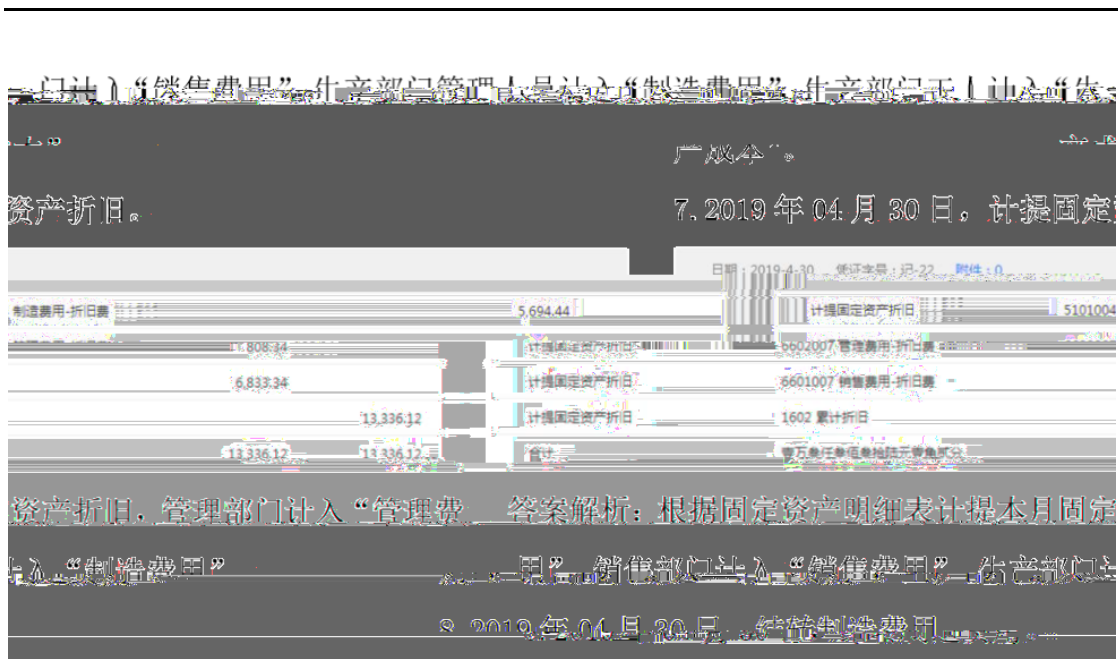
门计入“销售费用”，生产部门管理人员计入“制造费用”，生产部门工人计入“生产成本”。

资产折旧。

7. 2019 年 04 月 30 日，计提固定

日期：2019-4-30 凭证字号：记-22 附件：0

| 计提固定资产折旧 | 5101004 制造费用-折旧费 | 5,694.44 | |
|---|---|---|---|
| 计提固定资产折旧 | 6602007 管理费用-折旧费 | 1,808.34 | |
| 计提固定资产折旧 | 6601007 销售费用-折旧费 | 6,833.34 | |
| 计提固定资产折旧 | 1602 累计折旧 | | 13,336.12 |
| 合计 | 壹万叁仟叁佰叁拾陆元壹角贰分 | 13,336.12 | 13,336.12 |

答案解析：根据固定资产明细表计提本月固定资产折旧，管理部门计入“管理费用”，销售部门计入“销售费用”，生产部门计入“制造费用”

8. 2019 年 04 月 30 日，结转制造费用